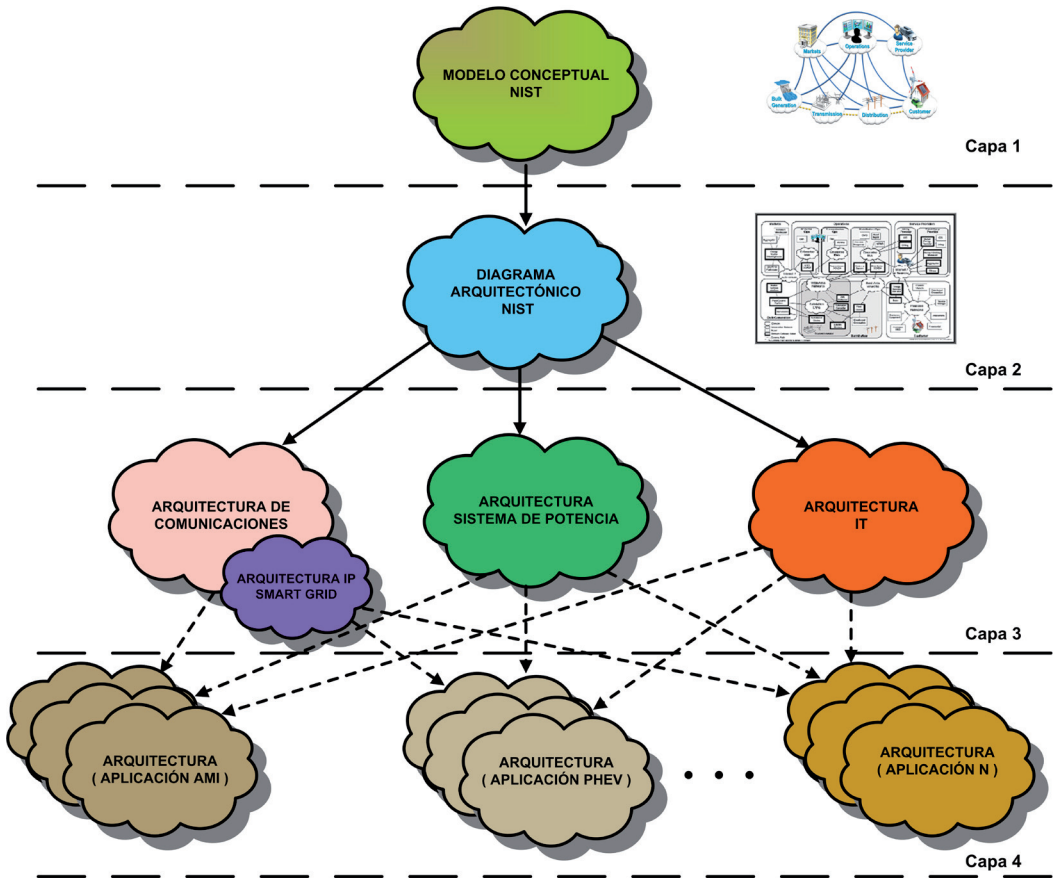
MODELO CONCEPTUAL NIST

Markets
Operations
Service Provider
Bulk Generation
Transmission
Distribution
Customer

Capa 1

DIAGRAMA ARQUITECTÓNICO NIST

Capa 2

ARQUITECTURA DE COMUNICACIONES

ARQUITECTURA IP SMART GRID

ARQUITECTURA SISTEMA DE POTENCIA

ARQUITECTURA IT

Capa 3

ARQUITECTURA ( APLICACIÓN AMI )

ARQUITECTURA ( APLICACIÓN PHEV )

. . .

ARQUITECTURA ( APLICACIÓN N )

Capa 4